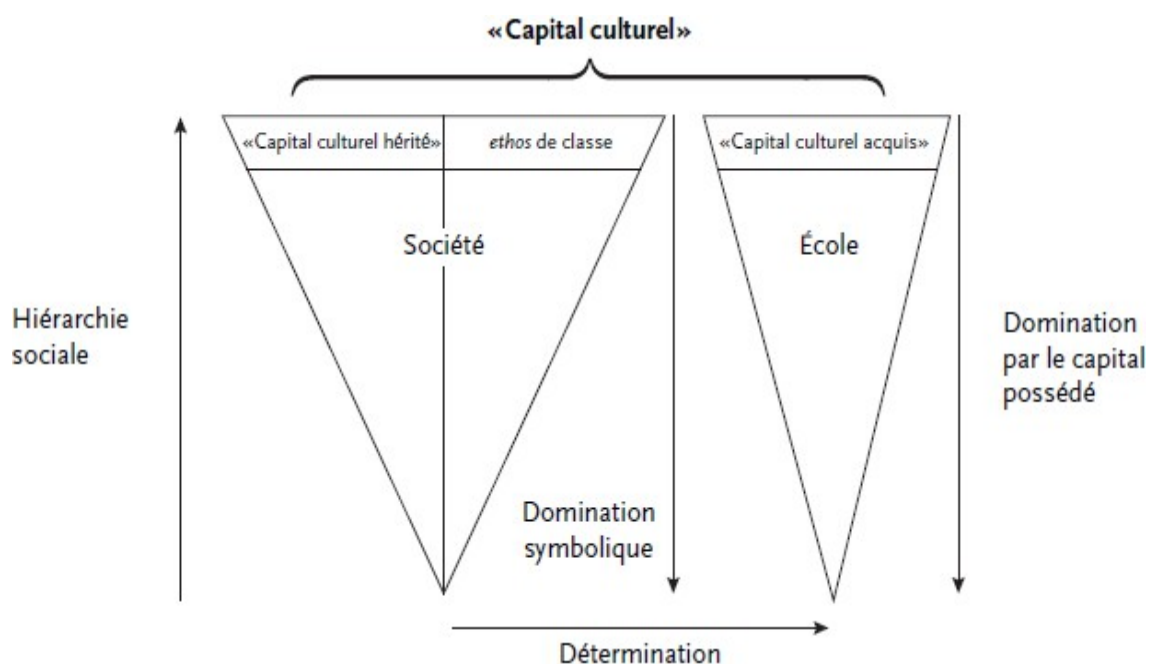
«Capital culturel»

«Capital culturel hérité»

*ethos* de classe

«Capital culturel acquis»

Société

École

Hiérarchie sociale

Domination par le capital possédé

Domination symbolique

Détermination